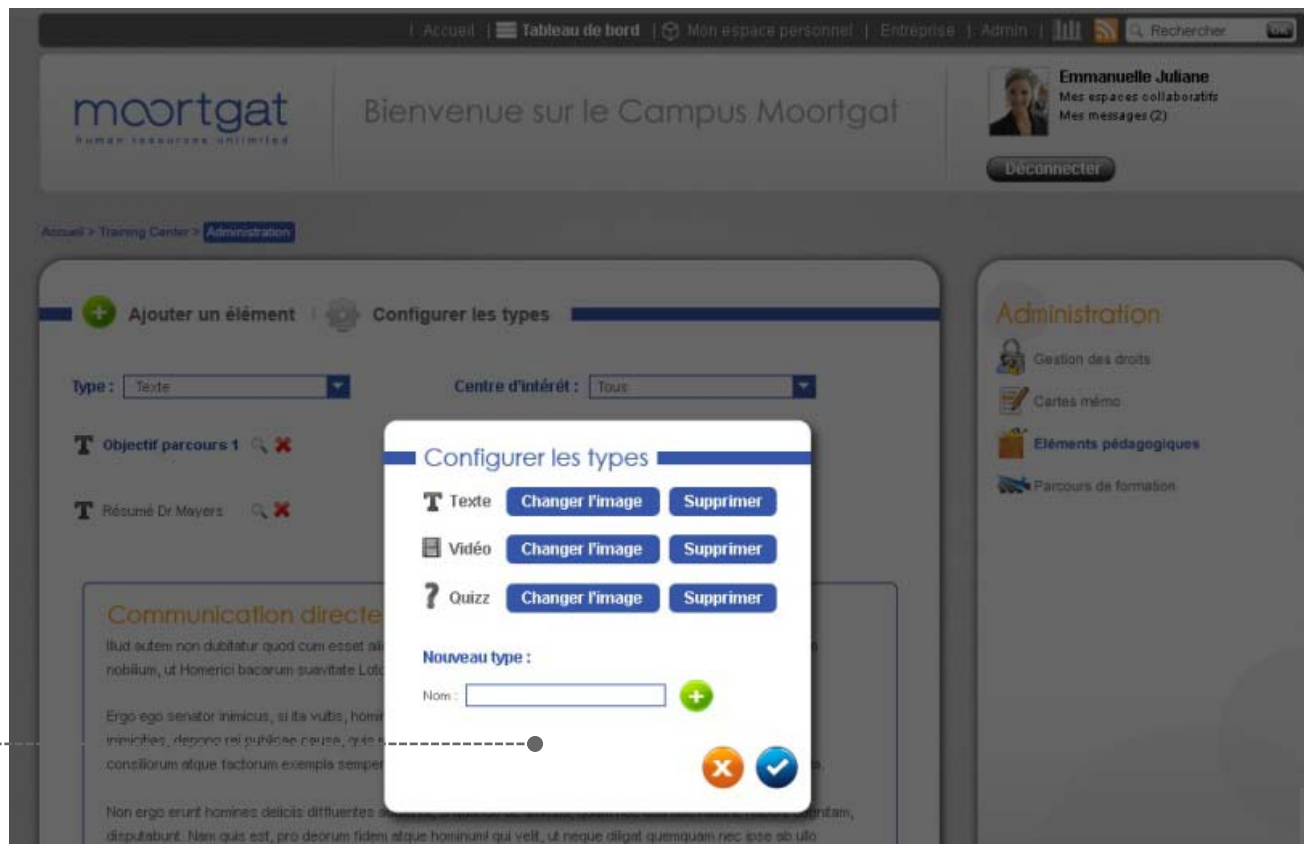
| Accueil | Tableau de bord | Mon espace personnel | Entreprise | Admin | Rechercher OK

moortgat
human resources unlimited

Bienvenue sur le Campus Moortgat

Emmanuelle Juliane
Mes espaces collaboratifs
Mes messages (2)

Déconnecter

Accueil > Training Center > Administration

Ajouter un élément | Configurer les types

Type : Texte

Centre d'intérêt : Tous

Objectif parcours 1

Résumé Dr Mayers

Communication directe

Illud autem non dubitatur quod cum esset ali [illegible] nobilium, ut Homerici bacarum suavitate Lot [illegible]

Ergo ego senator inimicus, si ita vultis, homi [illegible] inimicitias, depono rei publicae causa, quis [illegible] consiliorum atque factorum exempla semper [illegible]

Non ergo erunt homines deliciis diffluentes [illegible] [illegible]gnitam, disputabunt. Nam quis est, pro deorum fidem atque hominum! qui velit, ut neque diligat quemquam nec ipse ab ullo

Configurer les types

Texte Changer l'image Supprimer

Vidéo Changer l'image Supprimer

Quizz Changer l'image Supprimer

Nouveau type :

Nom :

Administration

Gestion des droits

Cartes mémo

Eléments pédagogiques

Parcours de formation